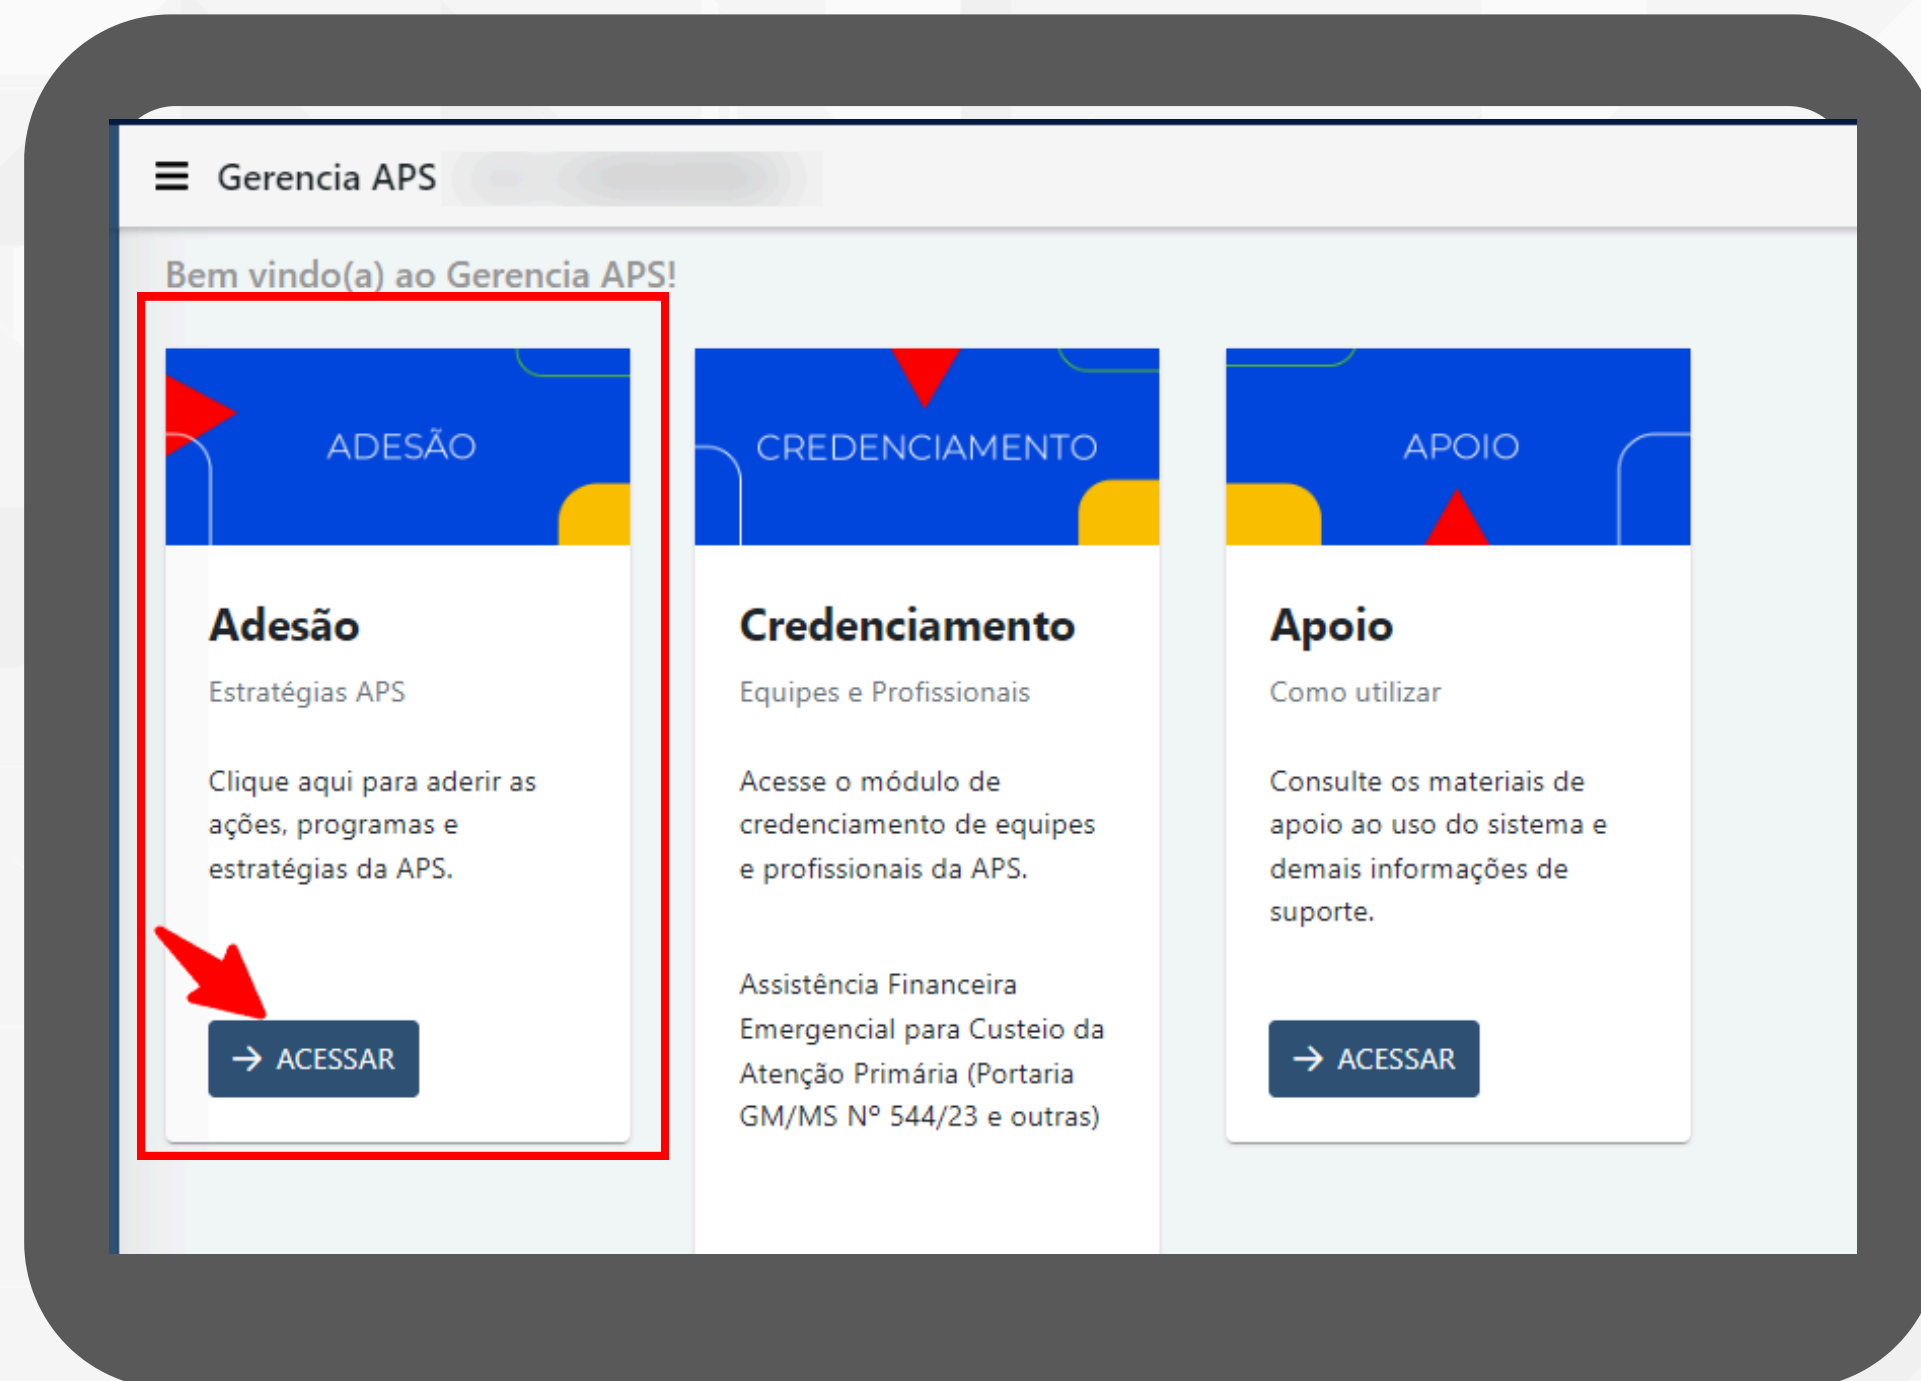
Gerencia APS

Bem vindo(a) ao Gerencia APS!

ADESÃO

Adesão

Estratégias APS

Clique aqui para aderir as ações, programas e estratégias da APS.

ACESSAR

CREDENCIAMENTO

Credenciamento

Equipes e Profissionais

Acesse o módulo de credenciamento de equipes e profissionais da APS.

Assistência Financeira Emergencial para Custeio da Atenção Primária (Portaria GM/MS Nº 544/23 e outras)

APOIO

Apoio

Como utilizar

Consulte os materiais de apoio ao uso do sistema e demais informações de suporte.

ACESSAR